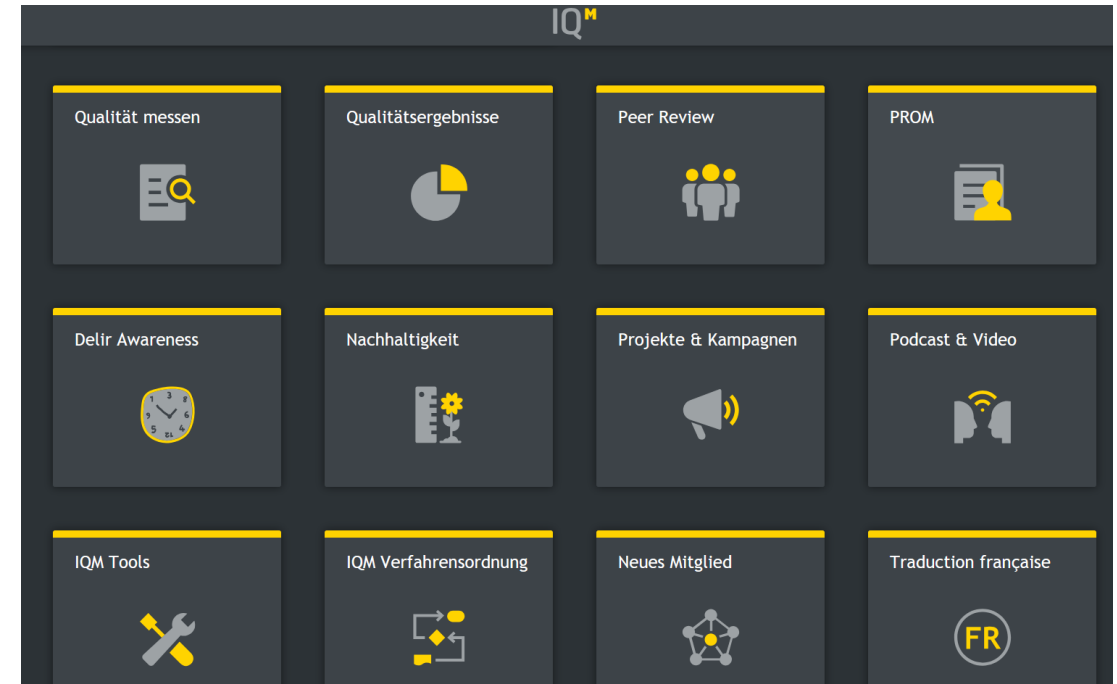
IQM

Qualität messen

Qualitätsergebnisse

Peer Review

PROM

Delir Awareness

Nachhaltigkeit

Projekte & Kampagnen

Podcast & Video

IQM Tools

IQM Verfahrensordnung

Neues Mitglied

Traduction française

FR